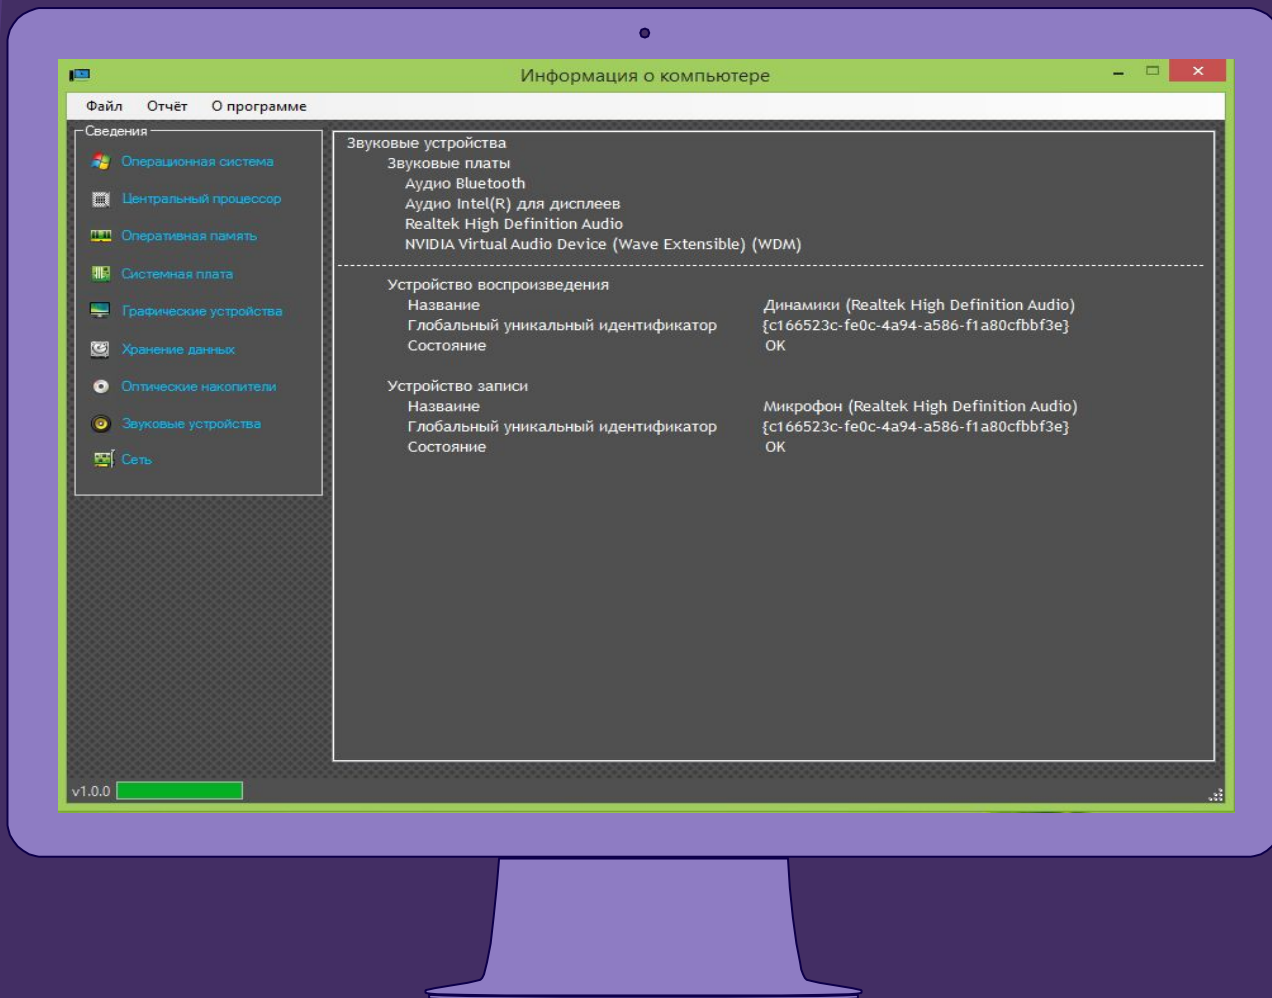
Информация о компьютере

Файл Отчёт О программе

Сведения
Операционная система
Центральный процессор
Оперативная память
Системная плата
Графические устройства
Хранение данных
Оптические накопители
Звуковые устройства
Сеть

Звуковые устройства
Звуковые платы
Аудио Bluetooth
Аудио Intel(R) для дисплеев
Realtek High Definition Audio
NVIDIA Virtual Audio Device (Wave Extensible) (WDM)

Устройство воспроизведения

| | |
|---|---|
| Название | Динамики (Realtek High Definition Audio) |
| Глобальный уникальный идентификатор | {c166523c-fe0c-4a94-a586-f1a80cfbbf3e} |
| Состояние | OK |

Устройство записи

| | |
|---|---|
| Название | Микрофон (Realtek High Definition Audio) |
| Глобальный уникальный идентификатор | {c166523c-fe0c-4a94-a586-f1a80cfbbf3e} |
| Состояние | OK |

v1.0.0